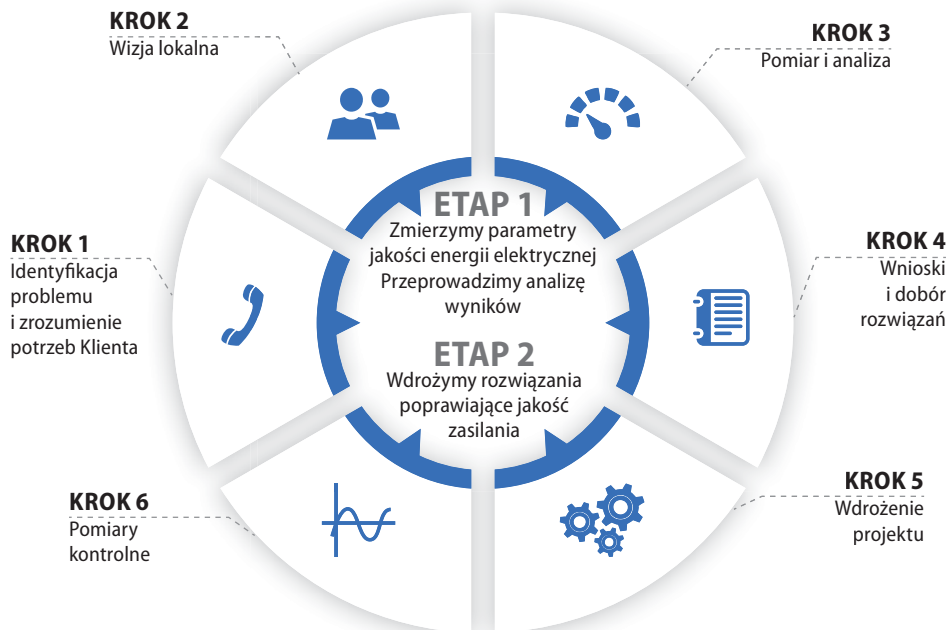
KROK 2
Wizja lokalna

KROK 3
Pomiar i analiza

KROK 1
Identyfikacja problemu i zrozumienie potrzeb Klienta

ETAP 1
Zmierzymy parametry jakości energii elektrycznej Przeprowadzimy analizę wyników

KROK 4
Wnioski i dobór rozwiązań

ETAP 2
Wdrożymy rozwiązania poprawiające jakość zasilania

KROK 6
Pomiary kontrolne

KROK 5
Wdrożenie projektu